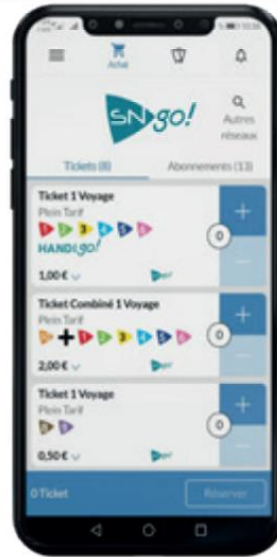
Achat

SNgo!

Autres réseaux

Tickets (8)

Abonnements (13)

Ticket 1 Voyage

Plein Tarif

HANDIgo!

1,00€

0

Ticket Combiné 1 Voyage

Plein Tarif

2,00€

0

Ticket 1 Voyage

Plein Tarif

0,50€

0

0 Ticket

Réserver